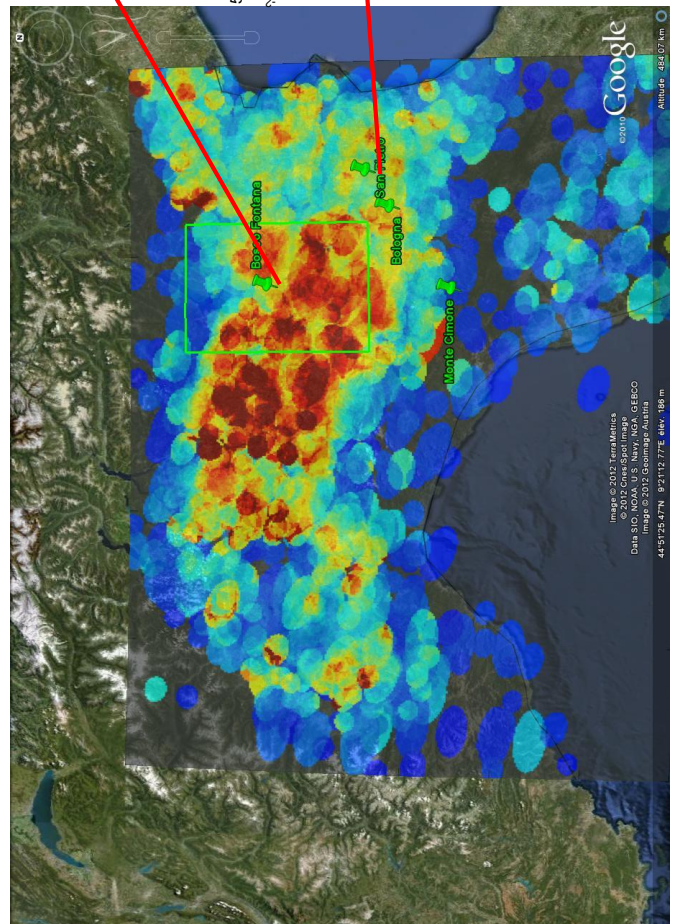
Borgo Fontana
San Pietro
Bologna
Monte Cimone
Image © 2012 TerraMetrics
© 2012 Cnes/Spot Image
Data SIO, NOAA, U.S. Navy, NGA, GEBCO
Image © 2012 GeoImage Austria
44°51'25.47"N 9°21'12.77"E elev 186 m
©2010 Google
Altitude 484.07 km